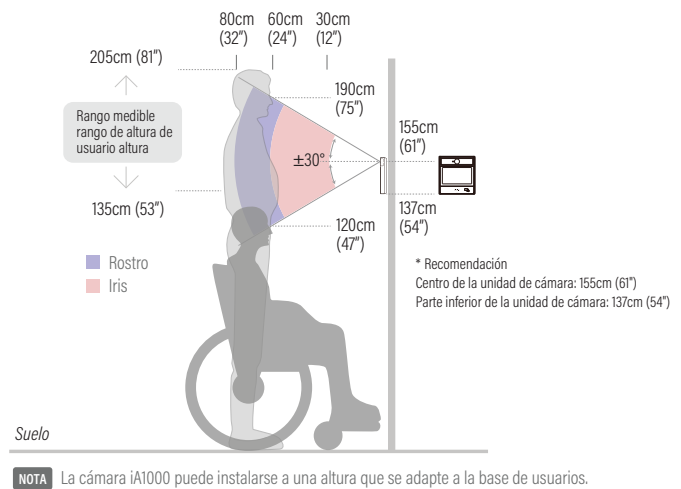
80cm (32")
60cm (24")
30cm (12")

205cm (81")

Rango medible rango de altura de usuario altura

135cm (53")

190cm (75")

±30°

155cm (61")

137cm (54")

120cm (47")

Rostro
Iris

* Recomendación
Centro de la unidad de cámara: 155cm (61")
Parte inferior de la unidad de cámara: 137cm (54")

Suelo

NOTA La cámara iA1000 puede instalarse a una altura que se adapte a la base de usuarios.